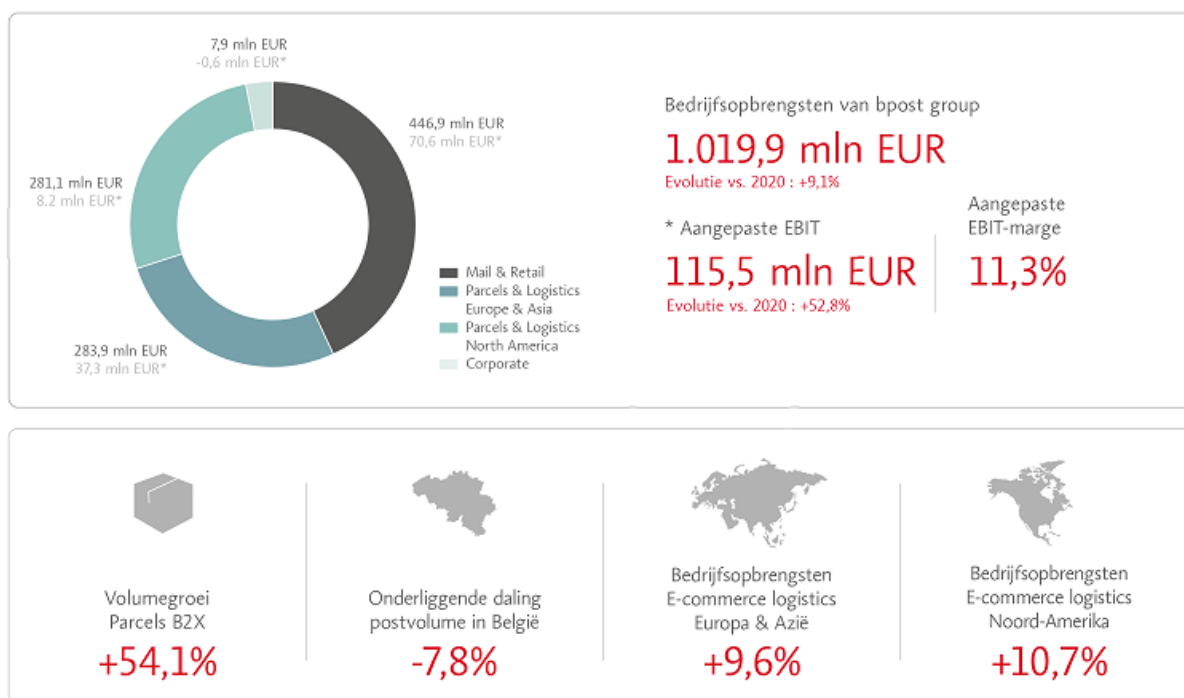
7,9 mln EUR
-0,6 mln EUR*

446,9 mln EUR
70,6 mln EUR*

281,1 mln EUR
8.2 mln EUR*

283,9 mln EUR
37,3 mln EUR*

Mail & Retail
Parcels & Logistics Europe & Asia
Parcels & Logistics North America
Corporate

Bedrijfsopbrengsten van bpost group
1.019,9 mln EUR
Evolutie vs. 2020 : +9,1%

* Aangepaste EBIT
115,5 mln EUR
Evolutie vs. 2020 : +52,8%

Aangepaste EBIT-marge
11,3%

Volumegroei Parcels B2X
+54,1%

Onderliggende daling postvolume in België
-7,8%

Bedrijfsopbrengsten E-commerce logistics Europa & Azië
+9,6%

Bedrijfsopbrengsten E-commerce logistics Noord-Amerika
+10,7%